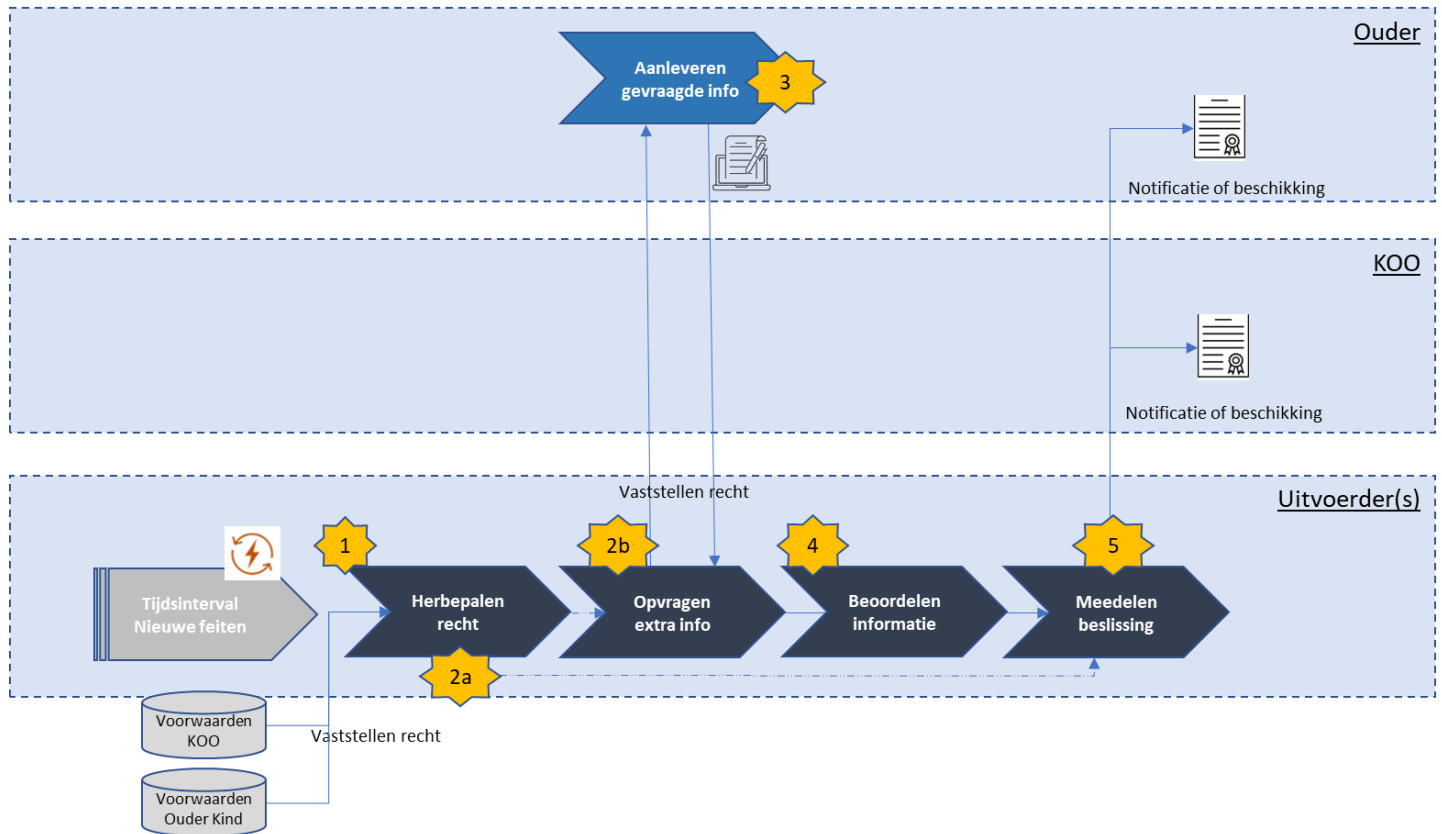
Ouder

Aanleveren gevraagde info

3

Notificatie of beschikking

KOO

Notificatie of beschikking

Vaststellen recht

Uitvoerder(s)

1

2b

4

5

Tijdsinterval Nieuwe feiten

Herbepalen recht

Opvragen extra info

Beoordelen informatie

Meedelen beslissing

2a

Voorwaarden KOO

Vaststellen recht

Voorwaarden Ouder Kind